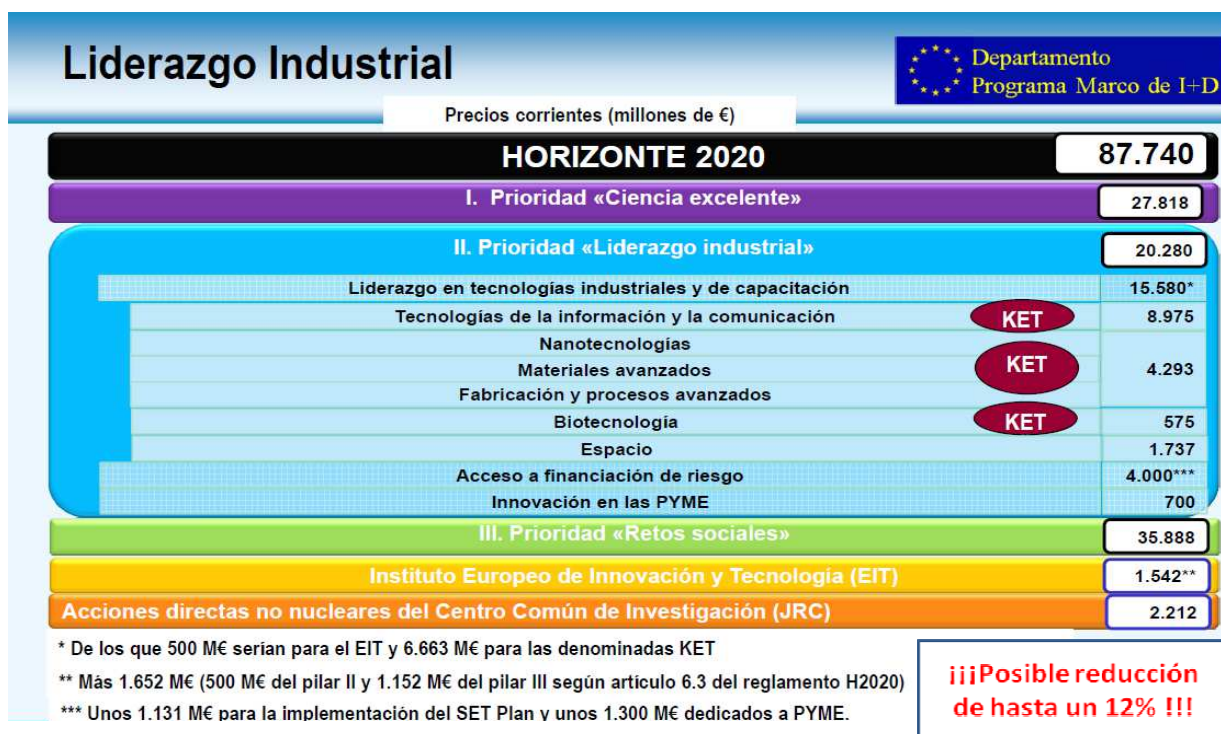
Liderazgo Industrial

Departamento
Programa Marco de I+D

Precios corrientes (millones de €)

| HORIZONTE 2020 | 87.740 |
|---|---|
| I. Prioridad «Ciencia excelente» | 27.818 |
| II. Prioridad «Liderazgo industrial» | 20.280 |
| Liderazgo en tecnologías industriales y de capacitación | 15.580* |
| Tecnologías de la información y la comunicación KET | 8.975 |
| Nanotecnologías, Materiales avanzados, Fabricación y procesos avanzados KET | 4.293 |
| Biotecnología KET | 575 |
| Espacio | 1.737 |
| Acceso a financiación de riesgo | 4.000*** |
| Innovación en las PYME | 700 |
| III. Prioridad «Retos sociales» | 35.888 |
| Instituto Europeo de Innovación y Tecnología (EIT) | 1.542** |
| Acciones directas no nucleares del Centro Común de Investigación (JRC) | 2.212 |

* De los que 500 M€ serían para el EIT y 6.663 M€ para las denominadas KET

** Más 1.652 M€ (500 M€ del pilar II y 1.152 M€ del pilar III según artículo 6.3 del reglamento H2020)

*** Unos 1.131 M€ para la implementación del SET Plan y unos 1.300 M€ dedicados a PYME.

¡¡¡Posible reducción de hasta un 12% !!!